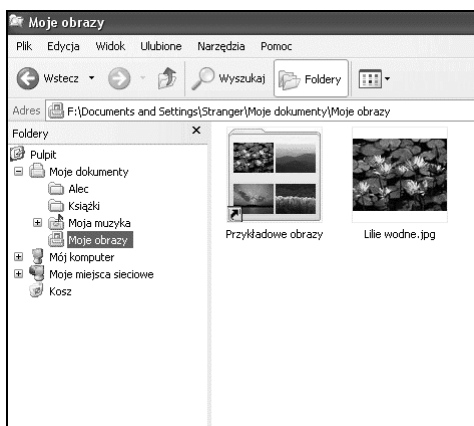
Moje obrazy

Plik Edycja Widok Ulubione Narzędzia Pomoc

Wstecz Wyszukaj Foldery

Adres F:\Documents and Settings\Stranger\Moje dokumenty\Moje obrazy

Foldery ×

Pulpit
Moje dokumenty
Alec
Książki
Moja muzyka
Moje obrazy
Mój komputer
Moje miejsca sieciowe
Kosz

Przykładowe obrazy

Lilie wodne.jpg